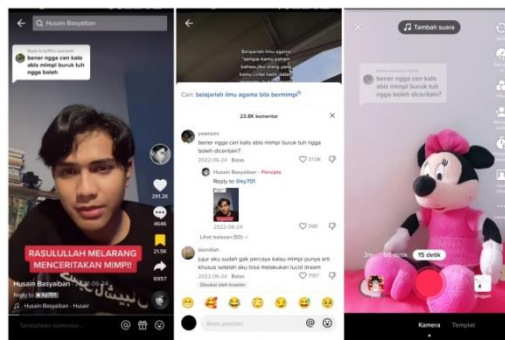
Husain Basyaiban

Reply to ayfitri's comment

bener ngga cen kalo abis mimpi buruk tuh ngga boleh

241.2K

4646

21.5K

6957

RASULULLAH MELARANG MENCERITAKAN MIMPI!

Husain Basyaiban · 2022-06-24

Reply to @ley70!

Husain Basyaiban - Husair

Tambahkan komentar...

Basyairah ilmu agama "tanya kamu paham bahwa jika orang pas kamu cerita hasil ..."

Cari: belajarlah ilmu agama bila bermimpi

23.8K komentar

yoonsdn

bener ngga cen kalo abis mimpi buruk tuh ngga boleh diceritain?

2022-06-24 Balas 17.0K

Husain Basyaiban · Pencipta

Reply to @ley70!

2022-06-24 Balas

Lihat balasan (60)

bismillah

jujur aku sudah gak percaya kalau mimpi punya arti khusus setelah aku bisa melakukan lucid dream

Disukai oleh kreator

Balas yoonsdn

Tambah suara

15 detik

Kamera Templat